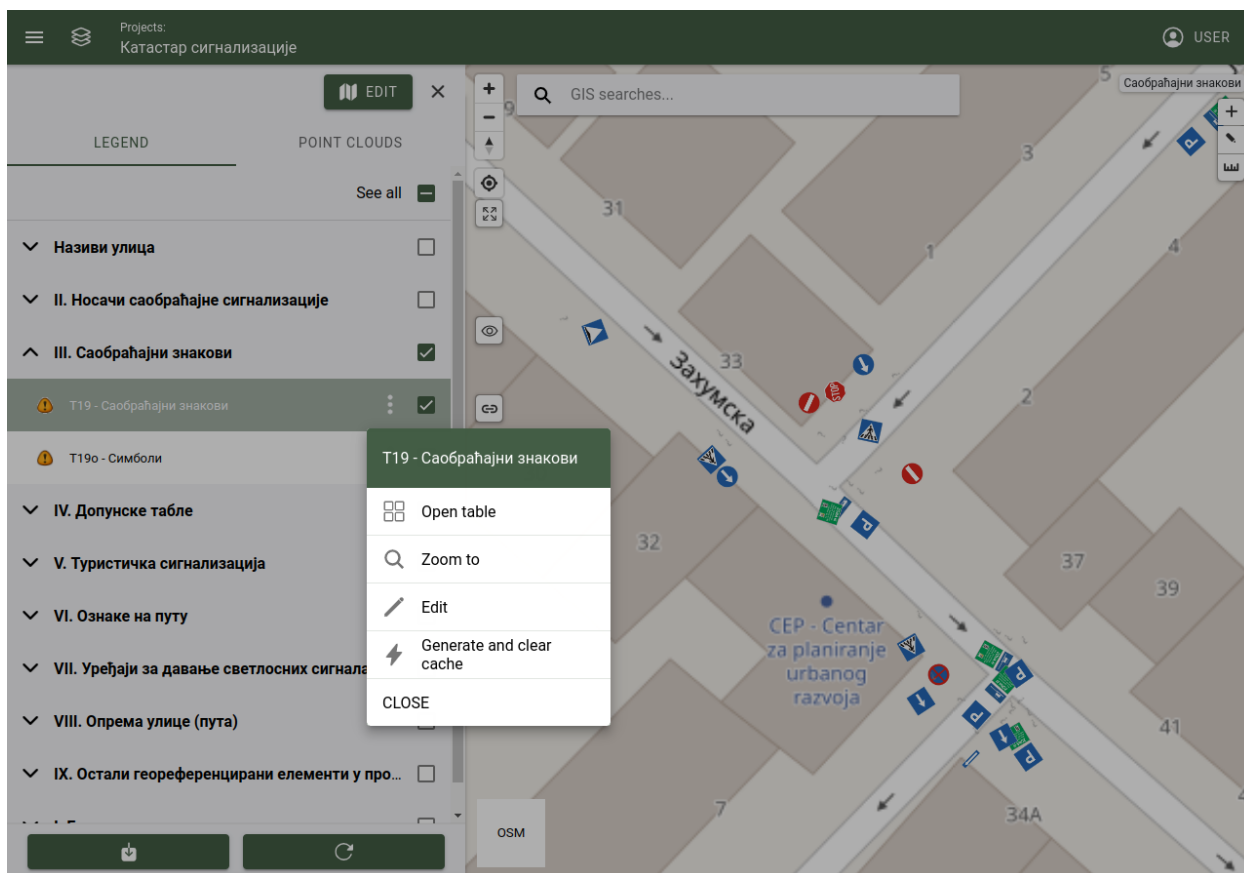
Projects:
Катастар сигнализације

USER

EDIT

LEGEND

POINT CLOUDS

See all

Називи улица

II. Носачи саобраћајне сигнализације

III. Саобраћајни знакови

T19 - Саобраћајни знакови

T19o - Симболи

IV. Допунске табле

V. Туристичка сигнализација

VI. Ознаке на путу

VII. Уређаји за давање светлосних сигнала

VIII. Опрема улице (пута)

IX. Остали геореференцирани елементи у про...

GIS searches...

Саобраћајни знакови

T19 - Саобраћајни знакови

Open table

Zoom to

Edit

Generate and clear cache

CLOSE

Захумска

5
3
31
1
4
33
2
32
37
39
41
7
34A

CEP - Centar za planiranje urbanog razvoja

OSM